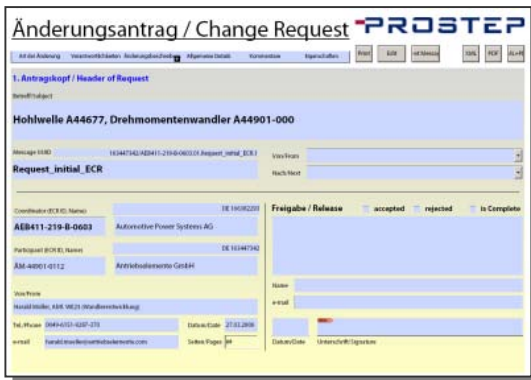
Änderungsantrag / Change Request PROSTEP

Art der Änderung | Verantwortlichkeiten | Änderungsbeschreibung | Allgemeine Details | Kommentare | Eigenschaften | Print | Edit | ed Message | XML | PDF | XLnR

1. Antragskopf / Header of Request

Betreff/Subject

Hohlwelle A44677, Drehmomentenwandler A44901-000

Message ID/ID | 163447342/AEB411-219-B-0603.01.Request_initial_ECR.1 | Von/From

Request_initial_ECR | Nach/Next

Coordinator (ECR ID, Name) | DE 16036220
AEB411-219-B-0603 | Automotive Power Systems AG

Participant (ECR ID, Name) | DE 163447342
ÄM-44901-0112 | Antriebselemente GmbH

Von/From
Harald Müller, ABK WE21 (Wandlerentwicklung)

Tel./Phone | 0049-6151-4287-270 | Datum/Date | 27.03.2006

e-mail | harald.mueller@antriebselemente.com | Seiten/Pages | 4

Freigabe / Release | accepted | rejected | is Complete

Name

e-mail

Datum/Date | Unterschrift/Signature